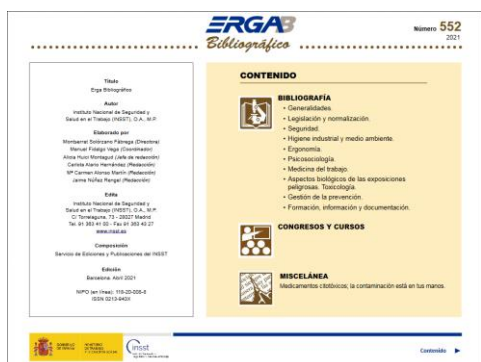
ERGA Bibliográfico

Número 552
2021

Título
Erga Bibliográfico

Autor
Instituto Nacional de Seguridad y Salud en el Trabajo (INSST), O.A., M.P.

Elaborado por
Montserrat Solórzano Fàbrega (Directora)
Manuel Fidalgo Vega (Coordinador)
Alicia Huici Montagud (Jefa de redacción)
Carlota Alario Hernández (Redacción)
Mª Carmen Alonso Martín (Redacción)
Jaime Núñez Rengel (Redacción)

Edita
Instituto Nacional de Seguridad y Salud en el Trabajo (INSST), O.A., M.P.
C/ Torrelaguna, 73 - 28027 Madrid
Tel. 91 363 41 00 - Fax 91 363 40 27
www.insst.es

Composición
Servicio de Ediciones y Publicaciones del INSST

Edición
Barcelona, Abril 2021

NIPO (en línea): 118-20-006-5
ISSN 0213-943X

CONTENIDO

BIBLIOGRAFÍA
• Generalidades.
• Legislación y normalización.
• Seguridad.
• Higiene industrial y medio ambiente.
• Ergonomía.
• Psicosociología.
• Medicina del trabajo.
• Aspectos biológicos de las exposiciones peligrosas. Toxicología.
• Gestión de la prevención.
• Formación, información y documentación.

CONGRESOS Y CURSOS

MISCELÁNEA
Medicamentos citotóxicos; la contaminación está en tus manos.

GOBIERNO DE ESPAÑA
MINISTERIO DE TRABAJO Y ECONOMÍA SOCIAL
insst
Instituto Nacional de Seguridad y Salud en el Trabajo

Contenido ▶